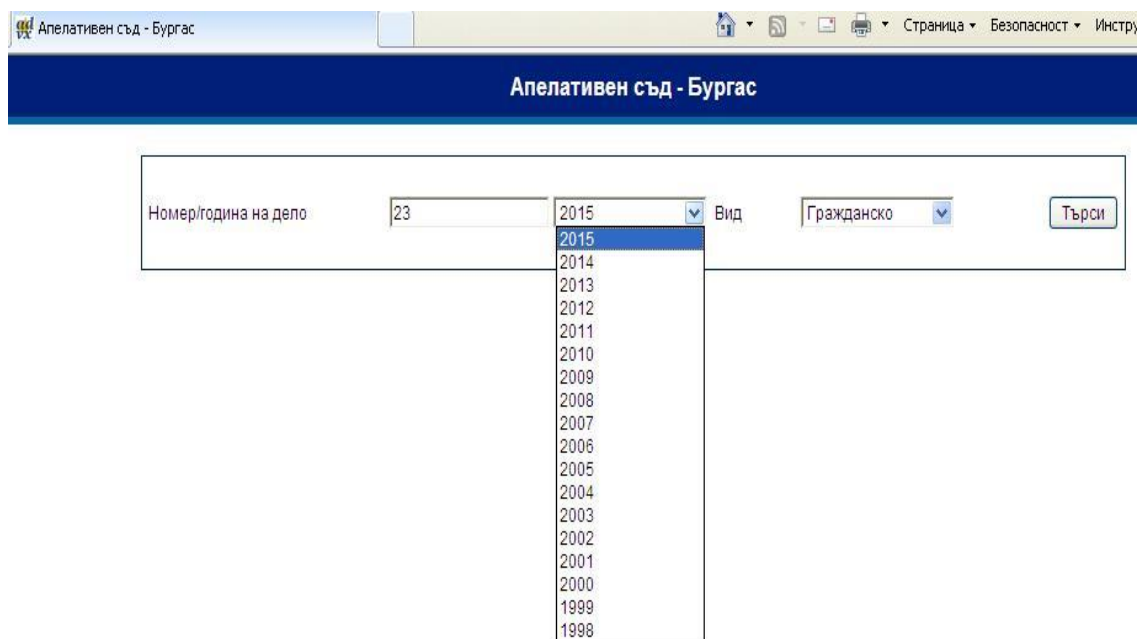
Апелативен съд - Бургас

Страница ▾ Безопасност ▾ Инстру

Апелативен съд - Бургас

Номер/година на дело 23 2015 Вид Гражданско Търси

2015
2014
2013
2012
2011
2010
2009
2008
2007
2006
2005
2004
2003
2002
2001
2000
1999
1998